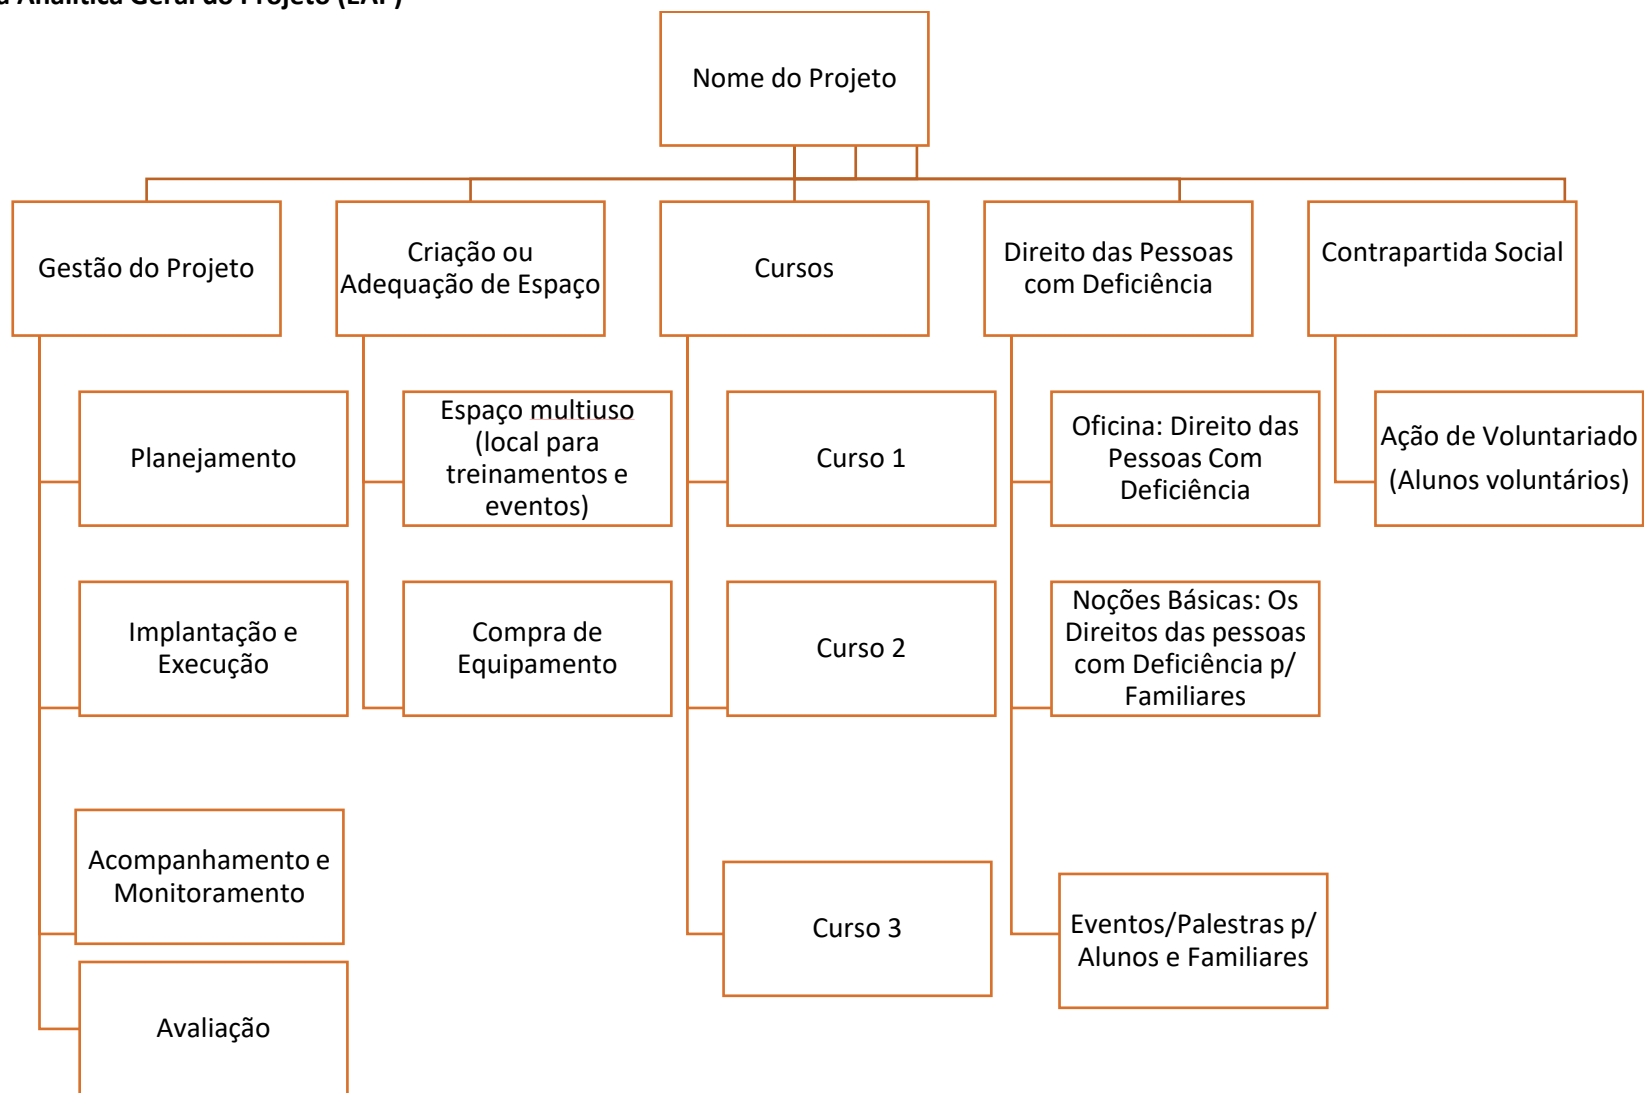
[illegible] Analítica Geral do Projeto (EAP)

Nome do Projeto

Gestão do Projeto

Criação ou Adequação de Espaço

Cursos

Direito das Pessoas com Deficiência

Contrapartida Social

Planejamento

Espaço multiuso (local para treinamentos e eventos)

Curso 1

Oficina: Direito das Pessoas Com Deficiência

Ação de Voluntariado (Alunos voluntários)

Implantação e Execução

Compra de Equipamento

Curso 2

Noções Básicas: Os Direitos das pessoas com Deficiência p/ Familiares

Acompanhamento e Monitoramento

Curso 3

Eventos/Palestras p/ Alunos e Familiares

Avaliação